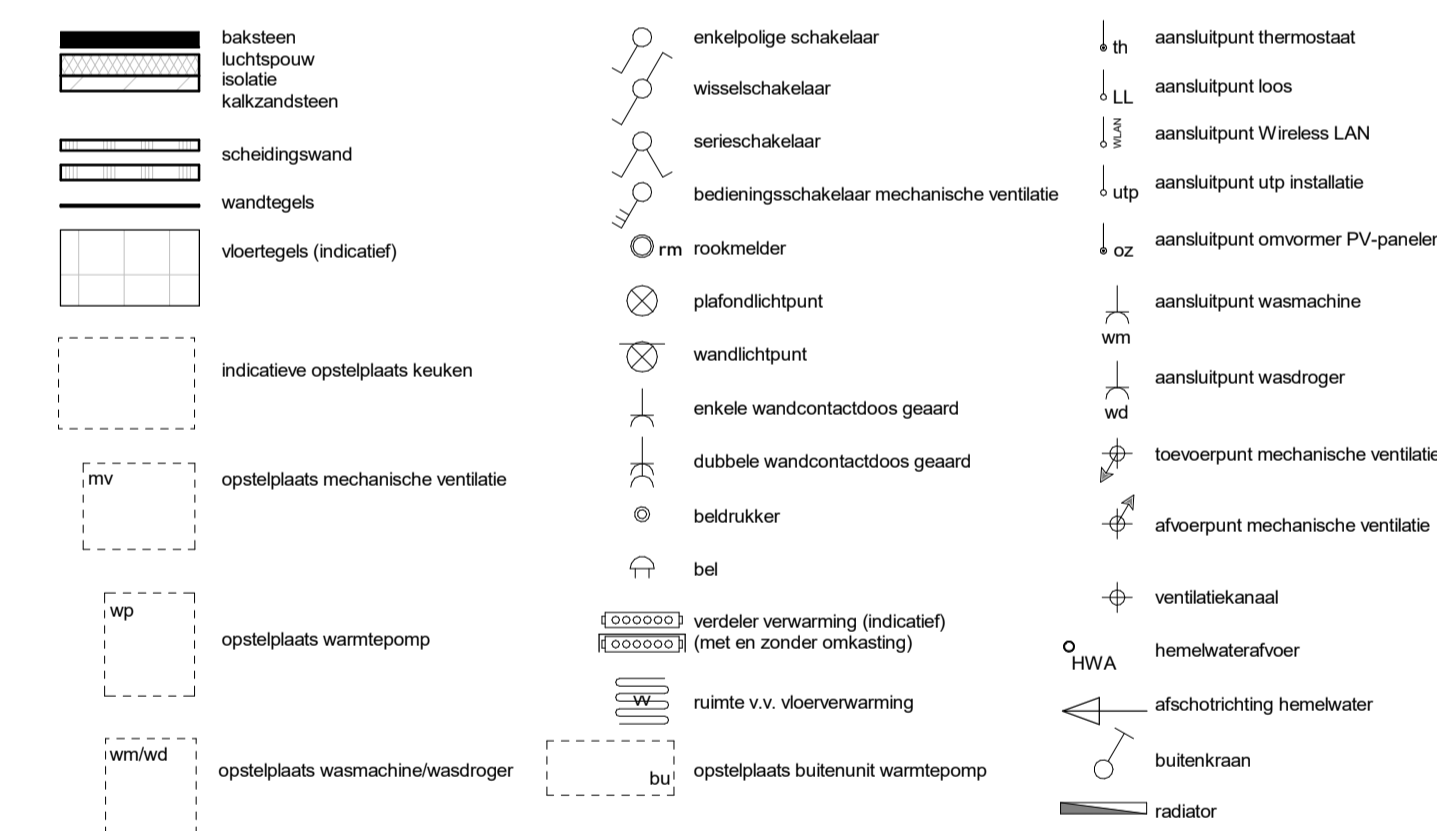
baksteen
luchtspouw
isolatie
kalkzandsteen

scheidingswand

wandtegels

vloertegels (indicatief)

indicatieve opstelplaats keuken

mv

opstelplaats mechanische ventilatie

wp

opstelplaats warmtepomp

wm/wd

opstelplaats wasmachine/wasdroger

enkelpolige schakelaar

wisselschakelaar

serieschakelaar

bedieningsschakelaar mechanische ventilatie

rm rookmelder

plafondlichtpunt

wandlichtpunt

enkele wandcontactdoos geaard

dubbele wandcontactdoos geaard

beldrukker

bel

verdeler verwarming (indicatief)
(met en zonder omkasting)

W

ruimte v.v. vloerverwarming

bu

opstelplaats buitenunit warmtepomp

th

aansluitpunt thermostaat

LL

aansluitpunt loos

WLAN

aansluitpunt Wireless LAN

utp

aansluitpunt utp installatie

oz

aansluitpunt omvormer PV-panelen

wm

aansluitpunt wasmachine

wd

aansluitpunt wasdroger

toevoerpunt mechanische ventilatie

afvoerpunt mechanische ventilatie

ventilatiekanaal

HWA

hemelwaterafvoer

afschotrichting hemelwater

buitenkraan

radiator